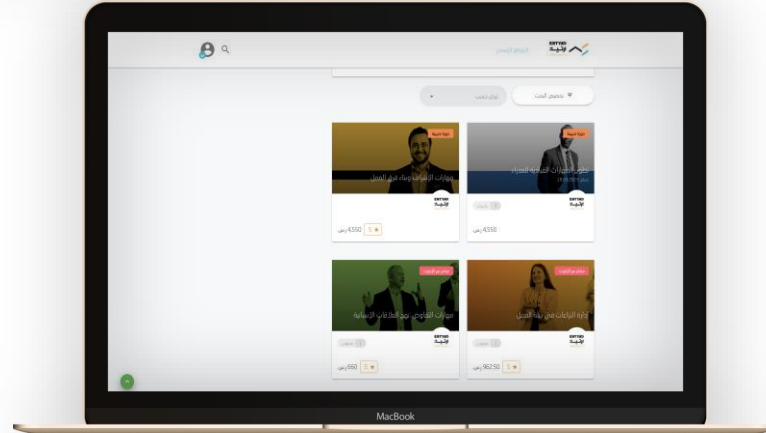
الموقع الرئيسي

تخصيص البحث

دورة تدريبية

دورة تدريبية

مهارات الإشراف وبناء فريق العمل

الجدارات القيادية للمديرين

4,550 ر.س

4,550 ر.س

مهارات التفاوض نحو العلاقات الإنسانية

إدارة النزاعات في بيئة العمل

660 ر.س

962.50 ر.س

MacBook